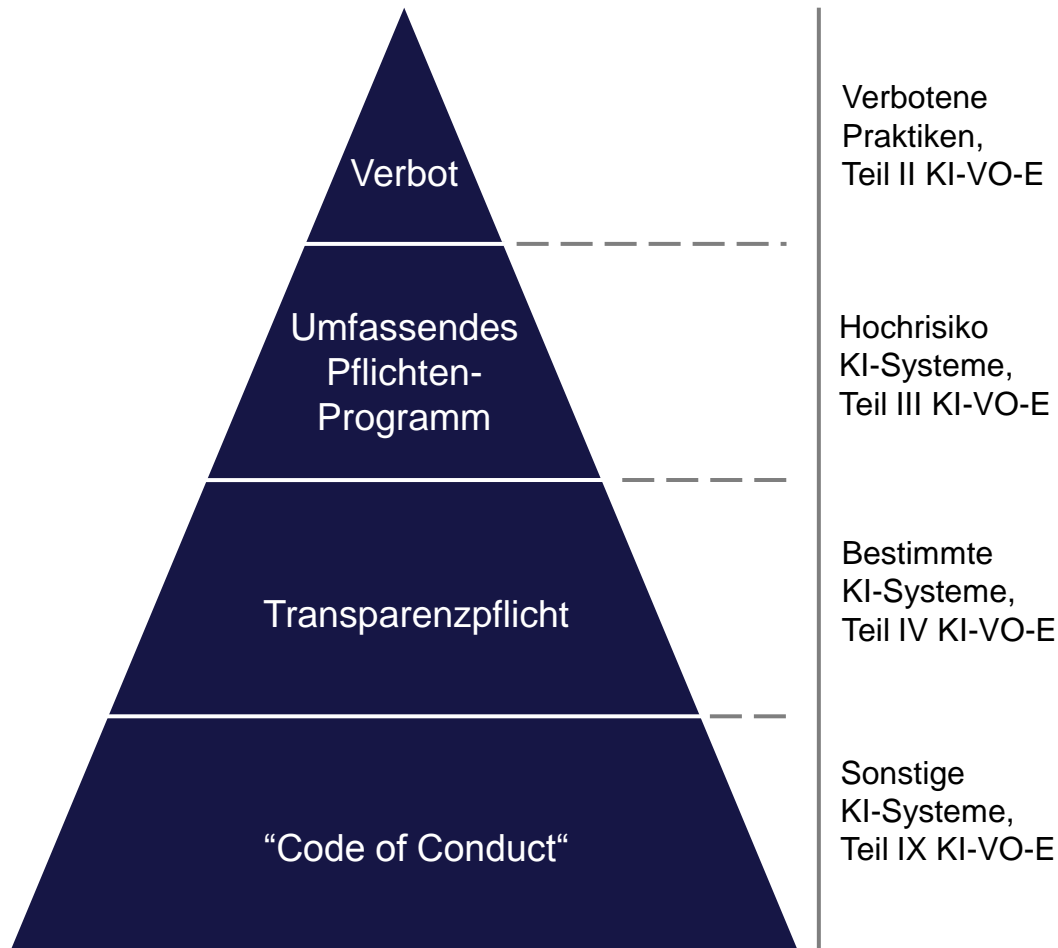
Verbot

Umfassendes Pflichten-Programm

Transparenzpflicht

“Code of Conduct“

Verbotene Praktiken, Teil II KI-VO-E

Hochrisiko KI-Systeme, Teil III KI-VO-E

Bestimmte KI-Systeme, Teil IV KI-VO-E

Sonstige KI-Systeme, Teil IX KI-VO-E